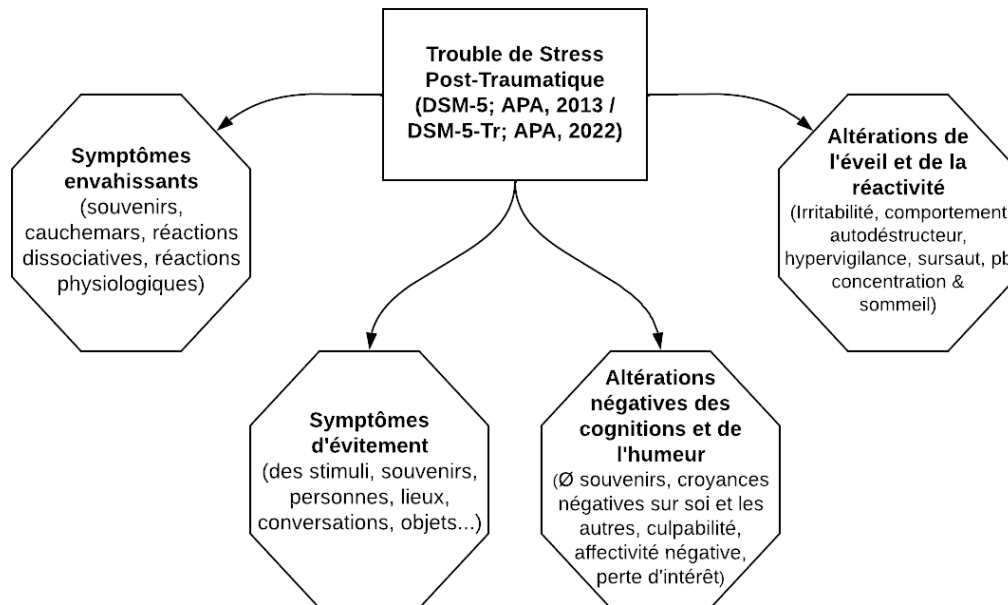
Trouble de Stress Post-Traumatique (DSM-5; APA, 2013 / DSM-5-Tr; APA, 2022)

Symptômes envahissants (souvenirs, cauchemars, réactions dissociatives, réactions physiologiques)

Altérations de l'éveil et de la réactivité (Irritabilité, comportement autodéstructeur, hypervigilance, sursaut, pb concentration & sommeil)

Symptômes d'évitement (des stimuli, souvenirs, personnes, lieux, conversations, objets...)

Altérations négatives des cognitions et de l'humeur (Ø souvenirs, croyances négatives sur soi et les autres, culpabilité, affectivité négative, perte d'intérêt)